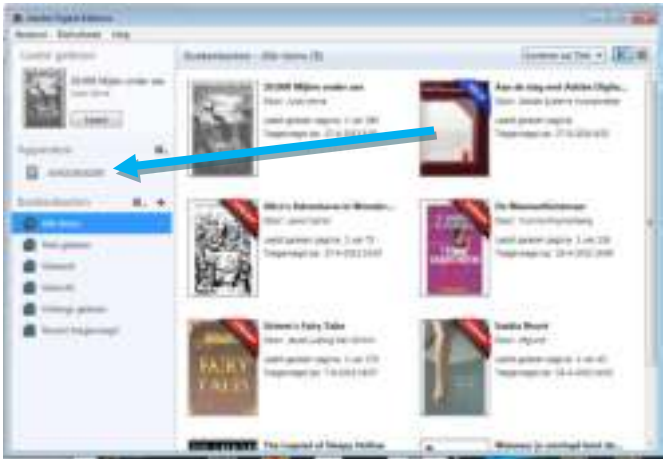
Adobe Digital Editions

Bestand Bibliotheek Help

Laatst gelezen

20.000 Mijlen onder zee

Jules Verne

Lezen

Apparaten

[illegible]

Boekenkasten

Alle items

Niet gelezen

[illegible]

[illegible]

Onlangs gelezen

Recent toegevoegd

Boekenkasten - Alle items (9)

Sorteren op Titel

20.000 Mijlen onder zee

Door: Jules Verne

Laatst gelezen pagina: 1 van 186

Toegevoegd op: 27-4-2012 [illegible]

Aan de slag met Adobe Digita...

Door: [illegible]

Laatst gelezen pagina: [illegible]

Toegevoegd op: 27-4-2012 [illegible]

Alice's Adventures in Wonder...

Door: Lewis Carroll

Laatst gelezen pagina: 1 van 73

Toegevoegd op: 27-4-2012 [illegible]

De Mannenfluisteraar

Door: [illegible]

Laatst gelezen pagina: 1 van 126

Toegevoegd op: 18-4-2012 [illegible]

Grimm's Fairy Tales

Door: Jacob Ludwig Karl Grimm

Laatst gelezen pagina: 1 van 378

Toegevoegd op: 7-5-2012 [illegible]

Inside Mount

Door: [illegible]

Laatst gelezen pagina: 1 van 42

Toegevoegd op: 18-4-2012 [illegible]

The Legend of Sleepy Hollow

Welkom bij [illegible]